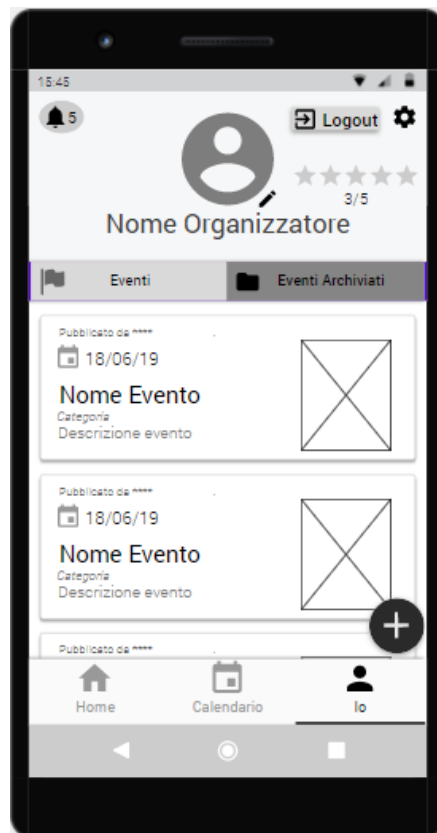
15:45

5

Logout

3/5

Nome Organizzatore

Eventi

Eventi Archiviati

Pubblicato da ****

18/06/19

Nome Evento

Categoria

Descrizione evento

Pubblicato da ****

18/06/19

Nome Evento

Categoria

Descrizione evento

Pubblicato da ****

Home

Calendario

Io